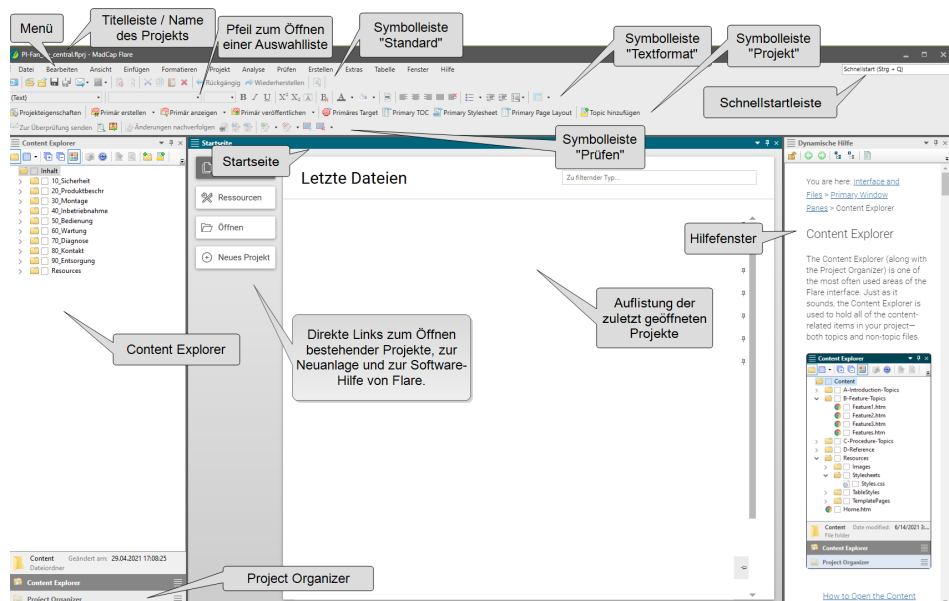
Menü

Titelleiste / Name des Projekts

Pfeil zum Öffnen einer Auswahlliste

Symbolleiste "Standard"

Symbolleiste "Textformat"

Symbolleiste "Projekt"

Schnellstartleiste

Pf-Fan_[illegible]_central.flprj - MadCap Flare

Datei Bearbeiten Ansicht Einfügen Formatieren Projekt Analyse Prüfen Erstellen Extras Tabelle Fenster Hilfe

Rückgängig Wiederherstellen

Schnellstart (Strg + Q)

(Text)

Projekteigenschaften Primär erstellen Primär anzeigen Primär veröffentlichen Primäres Target Primary TOC Primary Stylesheet Primary Page Layout Topic hinzufügen

Zur Überprüfung senden Änderungen nachverfolgen

Symbolleiste "Prüfen"

Content Explorer

Inhalt
10_Sicherheit
20_Produktbeschr
30_Montage
40_Inbetriebnahme
50_Bedienung
60_Wartung
70_Diagnose
80_Kontakt
90_Entsorgung
Resources

Startseite

Startseite

Ressourcen

Öffnen

Neues Projekt

Letzte Dateien

Zu filternder Typ...

Dynamische Hilfe

Hilfefenster

You are here: Interface and Files > Primary Window Panes > Content Explorer

Content Explorer

The Content Explorer (along with the Project Organizer) is one of the most often used areas of the Flare interface. Just as its name sounds, the Content Explorer is used to hold all of the content-related items in your project—both topics and non-topic files.

Content Explorer
Content
A-Introduction-Topics
B-Feature-Topics
Feature1.htm
Feature2.htm
Feature3.htm
Features.htm
C-Procedure-Topics
D-Reference
Resources
Images
Stylesheets
Styles.css
TableStyles
TemplatePages
Home.htm

Content Date modified: 6/14/2021 3:...
File folder

Content Explorer
Project Organizer

How to Open the Content

Auflistung der zuletzt geöffneten Projekte

Content Explorer

Direkte Links zum Öffnen bestehender Projekte, zur Neuanlage und zur Software-Hilfe von Flare.

Content Geändert am: 29.04.2021 17:08:25
Dateiordner

Content Explorer

Project Organizer

Project Organizer